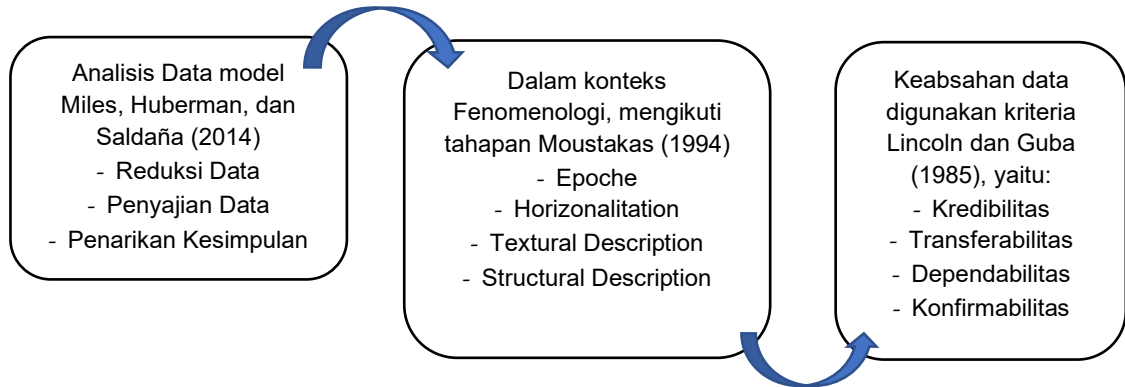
Analisis Data model Miles, Huberman, dan Saldaña (2014)
- Reduksi Data
- Penyajian Data
- Penarikan Kesimpulan

Dalam konteks Fenomenologi, mengikuti tahapan Moustakas (1994)
- Epoche
- Horizonalitation
- Textural Description
- Structural Description

Keabsahan data digunakan kriteria Lincoln dan Guba (1985), yaitu:
- Kredibilitas
- Transferabilitas
- Dependabilitas
- Konfirmabilitas